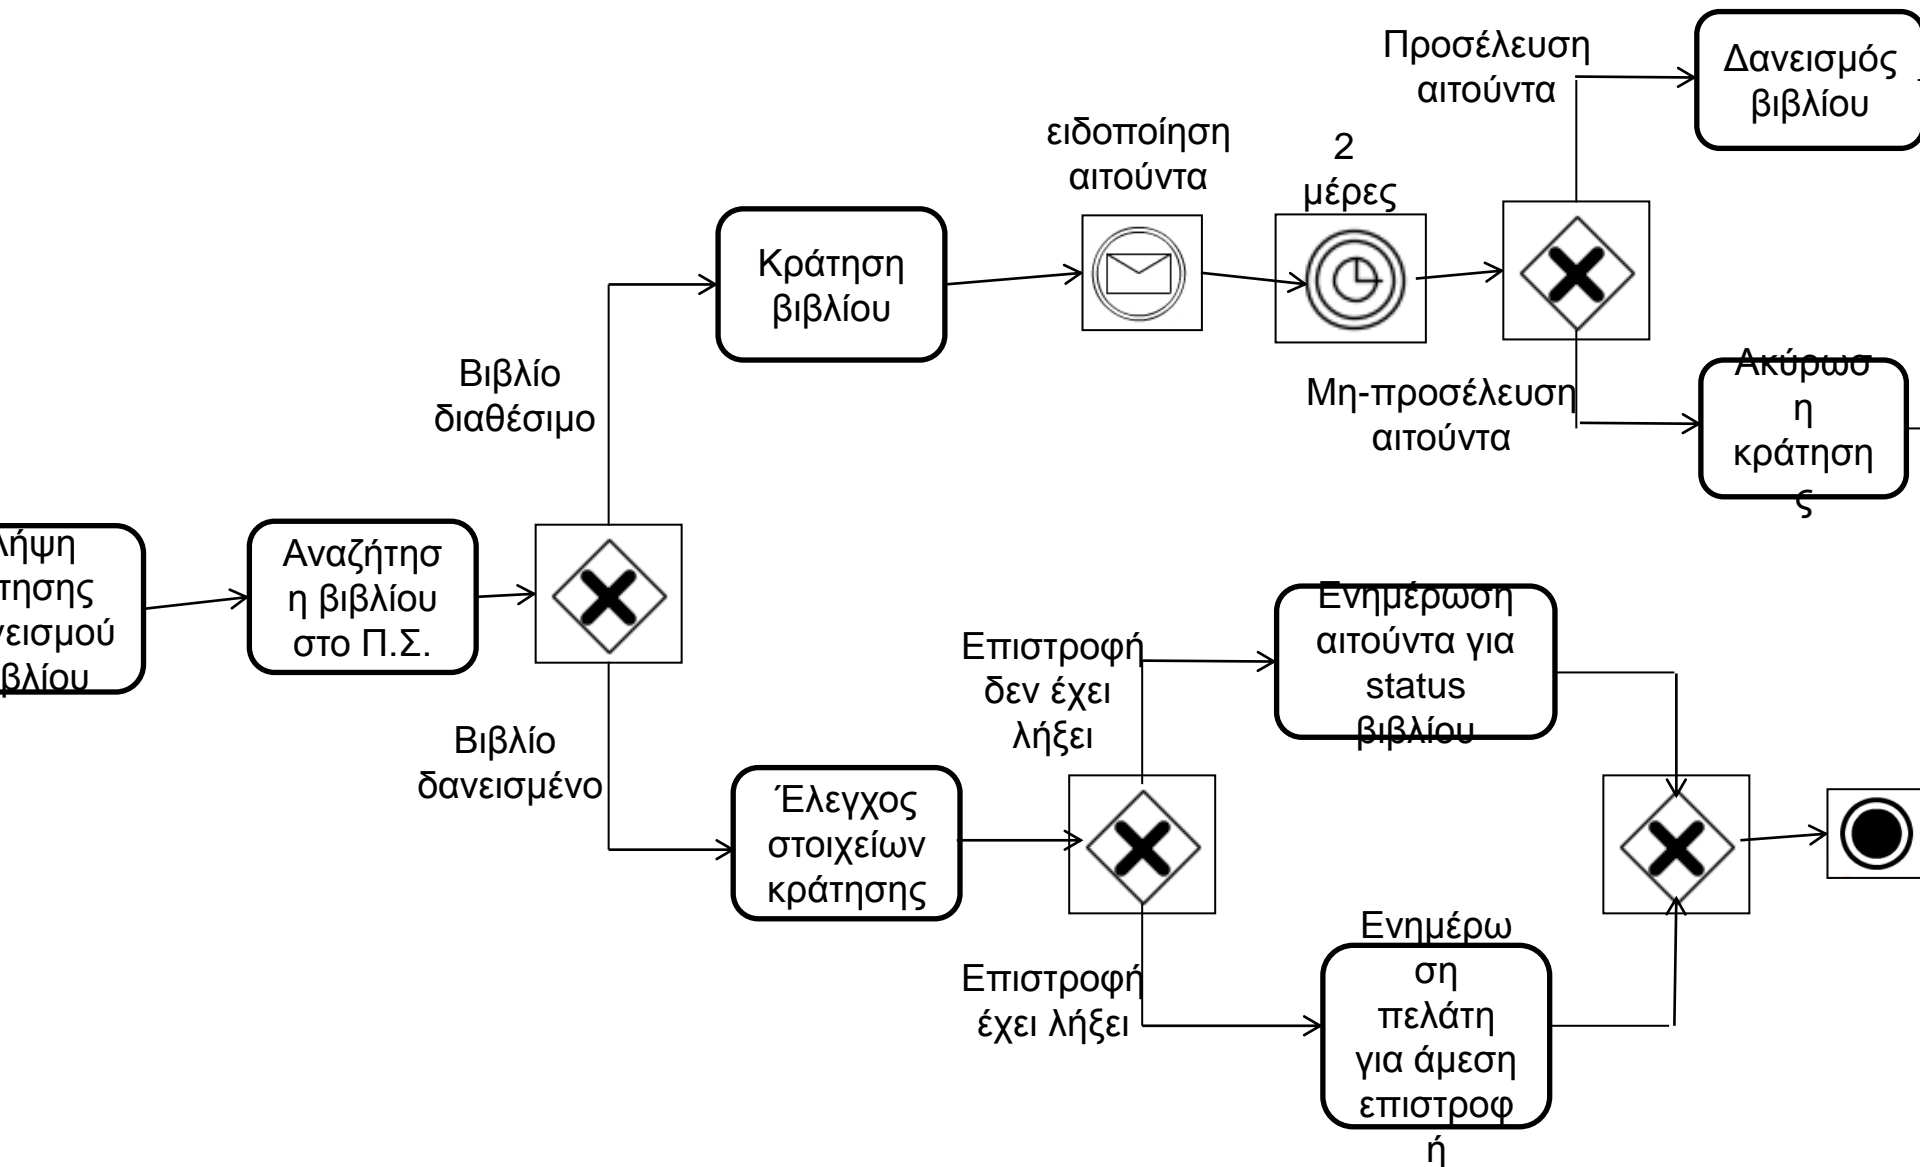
λήψη
τησης
νεισμού
βλίου

Αναζήτηση βιβλίου στο Π.Σ.

Βιβλίο διαθέσιμο

Κράτηση βιβλίου

ειδοποίηση αιτούντα

2 μέρες

Προσέλευση αιτούντα

Δανεισμός βιβλίου

Μη-προσέλευση αιτούντα

Ακύρωση κράτησης

Βιβλίο δανεισμένο

Έλεγχος στοιχείων κράτησης

Επιστροφή δεν έχει λήξει

Ενημέρωση αιτούντα για status βιβλίου

Επιστροφή έχει λήξει

Ενημέρωση πελάτη για άμεση επιστροφή